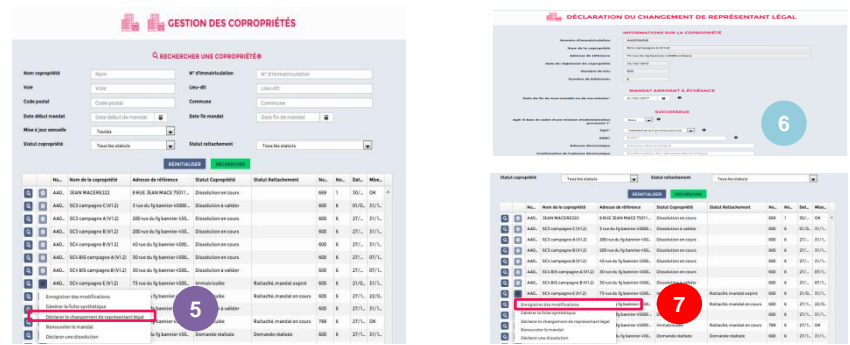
GESTION DES COPROPRIÉTÉS

RECHERCHER UNE COPROPRIÉTÉ

Nom copropriété | Nom
N° d'immatriculation | N° d'immatriculation
Voie | Voie
Lieu-dit | Lieu-dit
Code postal | Code postal
Commune | Commune
Date début mandat | Date début de mandat
Date fin mandat | Date fin de mandat
Mise à jour annuelle | Toutes
Statut copropriété | Tous les statuts
Statut rattachement | Tous les statuts

RÉINITIALISER | RECHERCHER

| | | No... | Nom de la copropriété | Adresse de référence | Statut Copropriété | Statut Rattachement | No... | No... | Dat... | Mise... |
|---|---|---|---|---|---|---|---|---|---|---|
| | | AA0... | JEAN MACEREZ22 | 8 RUE JEAN MACE 75011... | Dissolution en cours | | 669 | 1 | 30/... | OK |
| | | AA0... | SC3 campagne C (V1.2) | 5 rue du fg bannier 45000... | Dissolution à valider | | 600 | 6 | 01/0... | 31/1... |
| | | AA0... | SC3 campagne A (V1.2) | 200 rue du fg bannier 450... | Dissolution en cours | | 600 | 6 | 27/... | 31/1... |
| | | AA0... | SC3 campagne B (V1.2) | 40 rue du fg bannier 450... | Dissolution à valider | | 600 | 6 | 27/... | 31/1... |
| | | AA0... | SC4 BIS campagne A (V1.2) | 30 rue du fg bannier 450... | Dissolution en cours | | 600 | 6 | 27/... | 07/1... |
| | | AA0... | SC4 BIS campagne B (V1.2) | 10 rue du fg bannier 450... | Dissolution à valider | | 600 | 6 | 27/... | 31/1... |
| | | AA0... | SC4 campagne E (V1.2) | 73 rue du fg bannier 4500... | Immatriculée | Rattaché, mandat expiré | 600 | 6 | 21/0... | 31/1... |

Enregistrer des modifications
Générer la fiche synthétique
Déclarer le changement de représentant légal
Renouveler le mandat
Déclarer une dissolution

5

DÉCLARATION DU CHANGEMENT DE REPRÉSENTANT LÉGAL

INFORMATIONS SUR LA COPROPRIÉTÉ

MANDAT ARRIVANT À ÉCHÉANCE

SUCCESSEUR

6

7